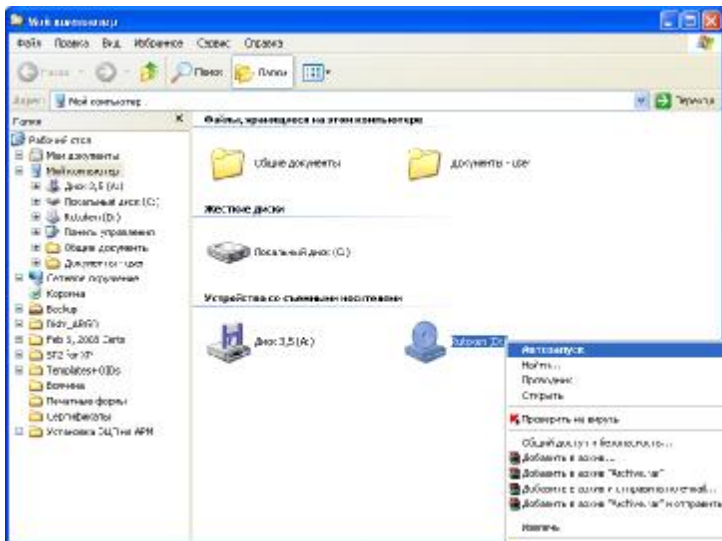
Мой компьютер

Файл Правка Вид Избранное Сервис Справка

Назад Поиск Папки

Адрес: Мой компьютер Переход

Папки

Рабочий стол
Мои документы
Мой компьютер
Диск 3,5 (A:)
Локальный диск (C:)
Rutoken (D:)
Панель управления
Общие документы
Документы - user
Сетевое окружение
Корзина
Backup
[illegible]
Feb 5, 2008 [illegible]
STZ for XP
Templates+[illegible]
Временно
Печатные формы
Сертификаты
Установка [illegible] АРМ

Файлы, хранящиеся на этом компьютере

Общие документы

Документы - user

Жесткие диски

Локальный диск (C:)

Устройства со съемными носителями

Диск 3,5 (A:)

Rutoken (D:)

Автозапуск
Найти...
Проводник
Открыть
Проверить на вирусы
Общий доступ и безопасность...
Добавить в архив...
Добавить в архив "Archive.rar"
Добавить в архив и отправить по email...
Добавить в архив "Archive.rar" и отправить
Извлечь